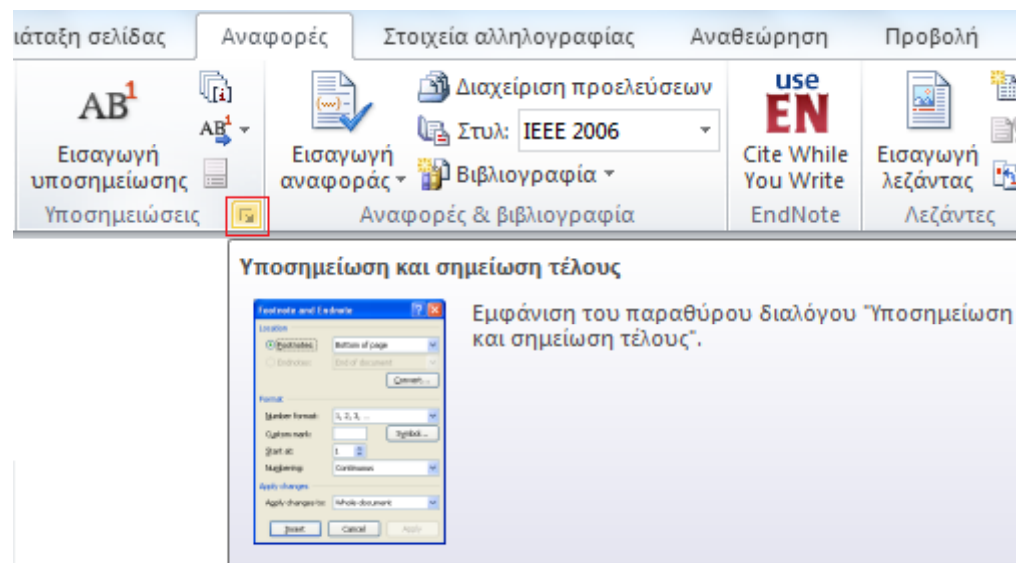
ιάταξη σελίδας Αναφορές Στοιχεία αλληλογραφίας Αναθεώρηση Προβολή

AB$^1$ AB$^1$

Εισαγωγή υποσημείωσης

Υποσημειώσεις

Εισαγωγή αναφοράς

Διαχείριση προελεύσεων

Στυλ: IEEE 2006

Βιβλιογραφία

Αναφορές & βιβλιογραφία

use EN

Cite While You Write

EndNote

Εισαγωγή λεζάντας

Λεζάντες

Υποσημείωση και σημείωση τέλους

Footnote and Endnote

Location

Footnotes: Bottom of page

Endnotes: End of document

Convert...

Format

Number format: 1, 2, 3, ...

Custom mark: Symbol...

Start at: 1

Numbering: Continuous

Apply changes

Apply changes to: Whole document

Insert Cancel Apply

Εμφάνιση του παραθύρου διαλόγου "Υποσημείωση και σημείωση τέλους".